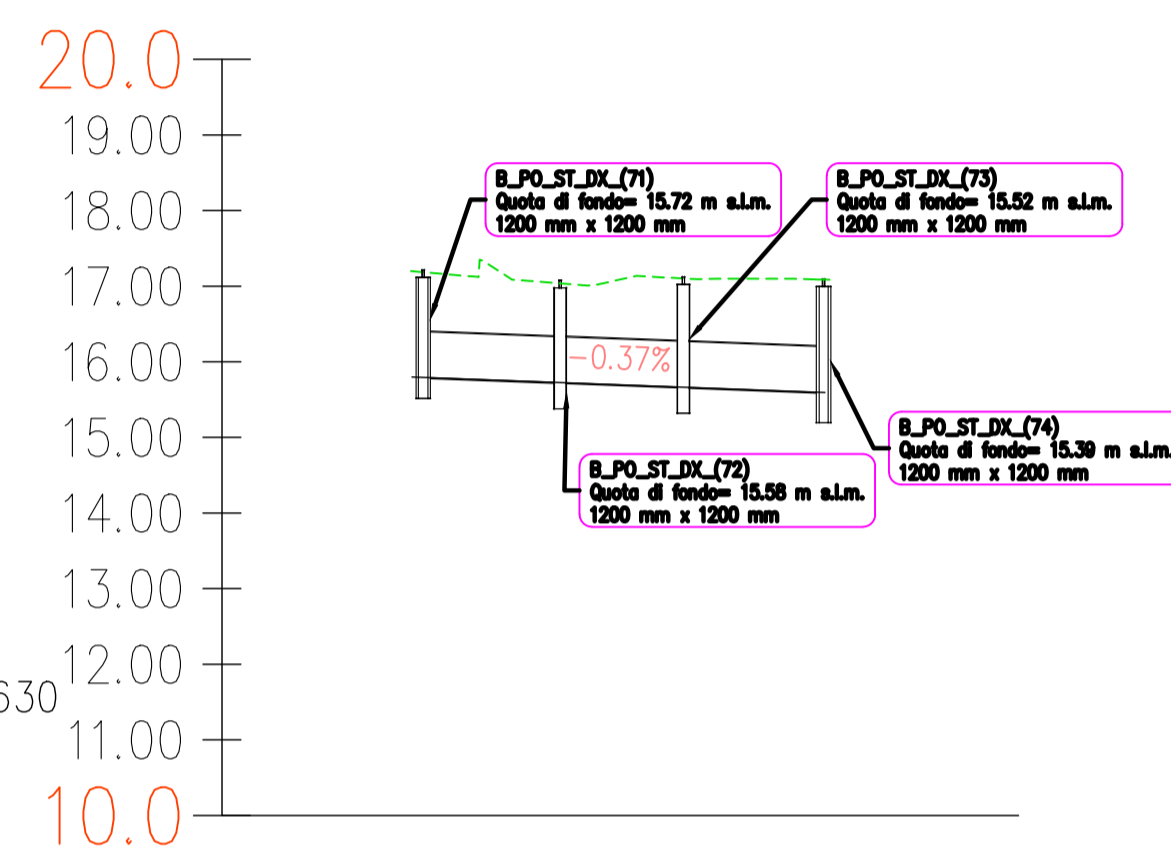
20.0
19.00
18.00
17.00
16.00
15.00
14.00
13.00
12.00
11.00
10.0
630

B_PO_ST_DX_(71)
Quota di fondo= 15.72 m s.l.m.
1200 mm x 1200 mm

B_PO_ST_DX_(73)
Quota di fondo= 15.52 m s.l.m.
1200 mm x 1200 mm

−0.37%

B_PO_ST_DX_(74)
Quota di fondo= 15.39 m s.l.m.
1200 mm x 1200 mm

B_PO_ST_DX_(72)
Quota di fondo= 15.58 m s.l.m.
1200 mm x 1200 mm